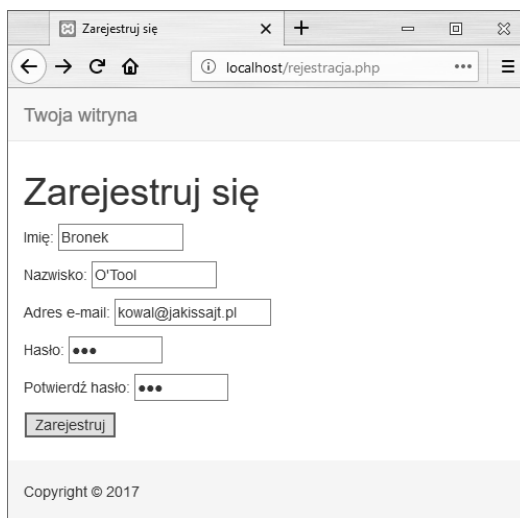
Zarejestruj się

localhost/rejestracja.php

Twoja witryna

Zarejestruj się

Imię: Bronek

Nazwisko: O'Tool

Adres e-mail: kowal@jakissajt.pl

Hasło: •••

Potwierdź hasło: •••

Zarejestruj

Copyright © 2017